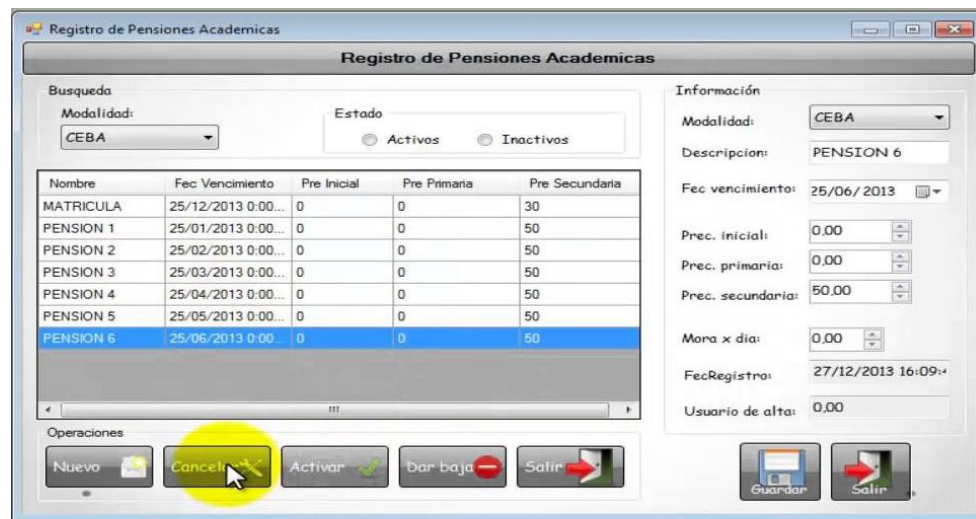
Registro de Pensiones Academicas

Registro de Pensiones Academicas

Busqueda
Modalidad:
CEBA

Estado
Activos
Inactivos

| Nombre | Fec Vencimiento | Pre Inicial | Pre Primaria | Pre Secundaria |
|---|---|---|---|---|
| MATRICULA | 25/12/2013 0:00... | 0 | 0 | 30 |
| PENSION 1 | 25/01/2013 0:00... | 0 | 0 | 50 |
| PENSION 2 | 25/02/2013 0:00... | 0 | 0 | 50 |
| PENSION 3 | 25/03/2013 0:00... | 0 | 0 | 50 |
| PENSION 4 | 25/04/2013 0:00... | 0 | 0 | 50 |
| PENSION 5 | 25/05/2013 0:00... | 0 | 0 | 50 |
| PENSION 6 | 25/06/2013 0:00... | 0 | 0 | 50 |

Operaciones
Nuevo
Cancel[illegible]
Activar
Dar baja
Salir

Información
Modalidad: CEBA
Descripcion: PENSION 6
Fec vencimiento: 25/06/2013
Prec. inicial: 0,00
Prec. primaria: 0,00
Prec. secundaria: 50,00
Mora x dia: 0,00
FecRegistro: 27/12/2013 16:09:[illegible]
Usuario de alta: 0,00

Guardar
Salir